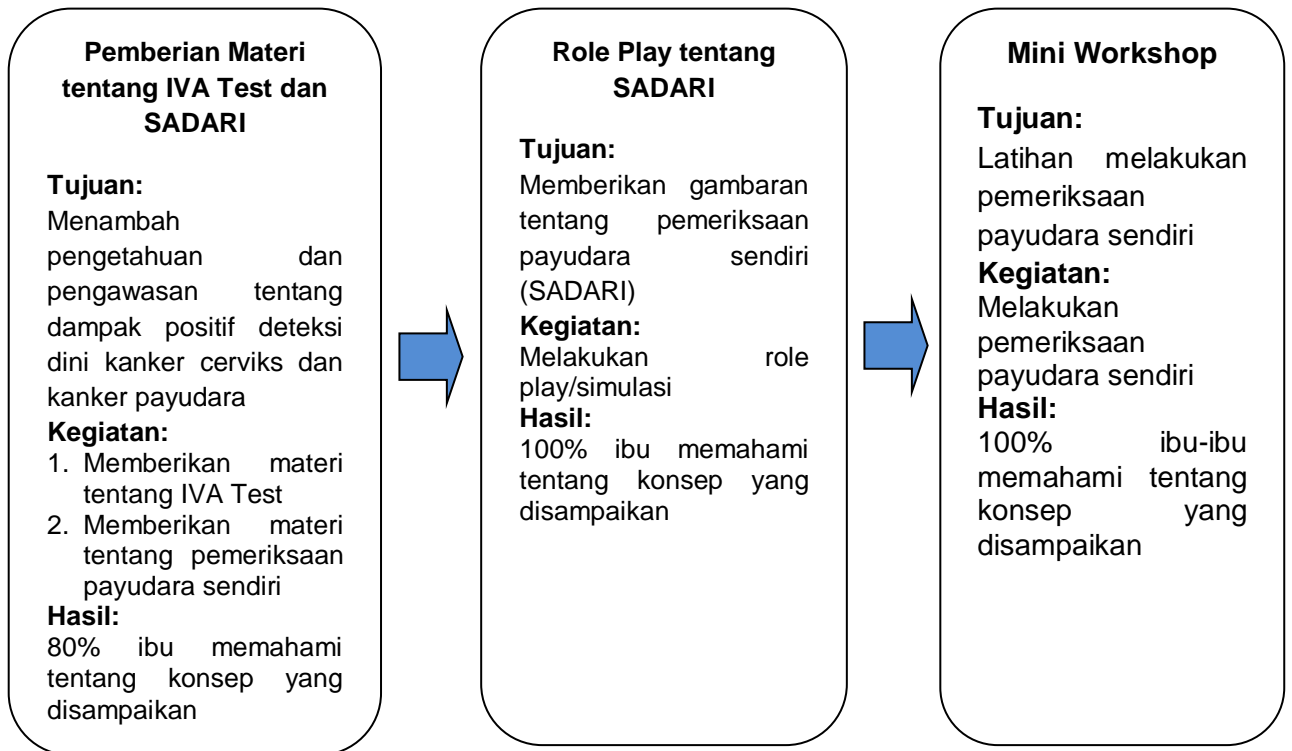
Pemberian Materi tentang IVA Test dan SADARI

Tujuan:
Menambah pengetahuan dan pengawasan tentang dampak positif deteksi dini kanker cerviks dan kanker payudara

Kegiatan:
1. Memberikan materi tentang IVA Test
2. Memberikan materi tentang pemeriksaan payudara sendiri

Hasil:
80% ibu memahami tentang konsep yang disampaikan

Role Play tentang SADARI

Tujuan:
Memberikan gambaran tentang pemeriksaan payudara sendiri (SADARI)

Kegiatan:
Melakukan role play/simulasi

Hasil:
100% ibu memahami tentang konsep yang disampaikan

Mini Workshop

Tujuan:
Latihan melakukan pemeriksaan payudara sendiri

Kegiatan:
Melakukan pemeriksaan payudara sendiri

Hasil:
100% ibu-ibu memahami tentang konsep yang disampaikan